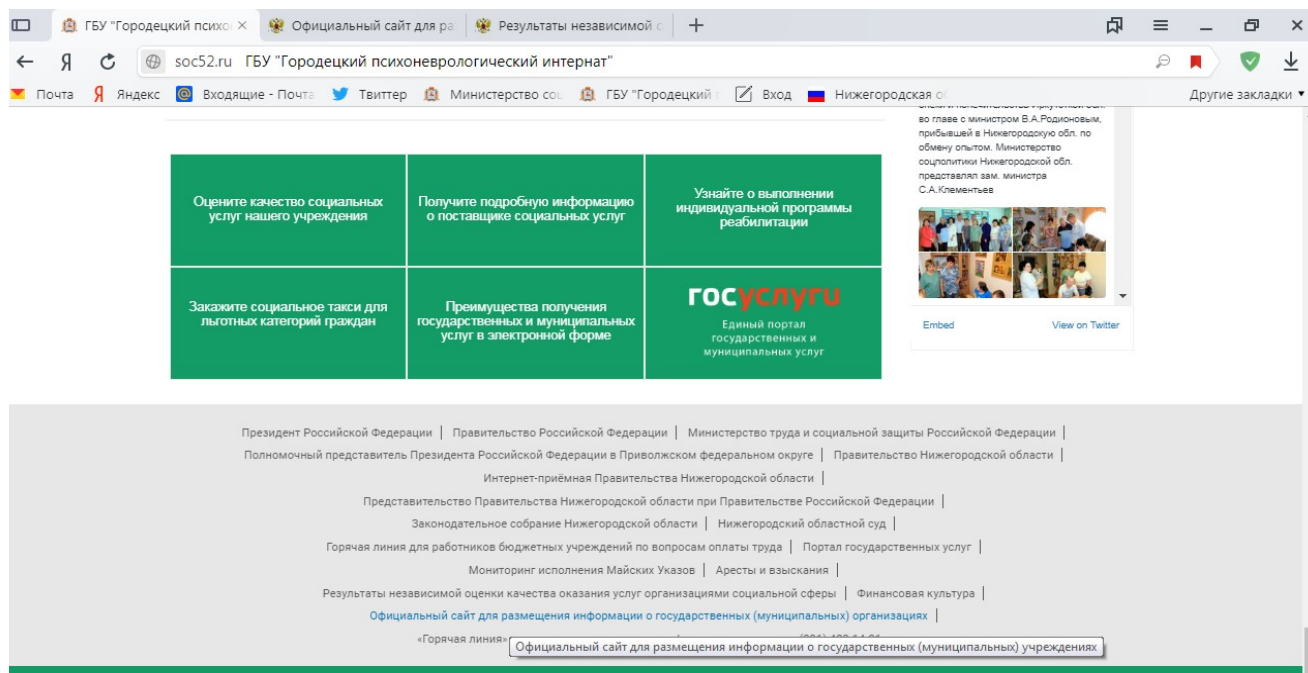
ГБУ "Городецкий психо ×
Официальный сайт для ра
Результаты независимой о
+

Я
soc52.ru ГБУ "Городецкий психоневрологический интернат"

Почта
Яндекс
Входящие - Почта
Твиттер
Министерство соц
ГБУ "Городецкий
Вход
Нижегородская о
Другие закладки

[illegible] во главе с министром В.А.Родионовым, прибывшей в Нижегородскую обл. по обмену опытом. Министерство соцполитики Нижегородской обл. представлял зам. министра С.А.Клементьев

Embed
View on Twitter

| Оцените качество социальных услуг нашего учреждения | Получите подробную информацию о поставщике социальных услуг | Узнайте о выполнении индивидуальной программы реабилитации |
|---|---|---|
| Закажите социальное такси для льготных категорий граждан | Преимущества получения государственных и муниципальных услуг в электронной форме | госуслуги Единый портал государственных и муниципальных услуг |

Президент Российской Федерации | Правительство Российской Федерации | Министерство труда и социальной защиты Российской Федерации |
Полномочный представитель Президента Российской Федерации в Приволжском федеральном округе | Правительство Нижегородской области |
Интернет-приёмная Правительства Нижегородской области |
Представительство Правительства Нижегородской области при Правительстве Российской Федерации |
Законодательное собрание Нижегородской области | Нижегородский областной суд |
Горячая линия для работников бюджетных учреждений по вопросам оплаты труда | Портал государственных услуг |
Мониторинг исполнения Майских Указов | Аресты и взыскания |
Результаты независимой оценки качества оказания услуг организациями социальной сферы | Финансовая культура |
Официальный сайт для размещения информации о государственных (муниципальных) организациях |
«Горячая линия» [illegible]

Официальный сайт для размещения информации о государственных (муниципальных) учреждениях